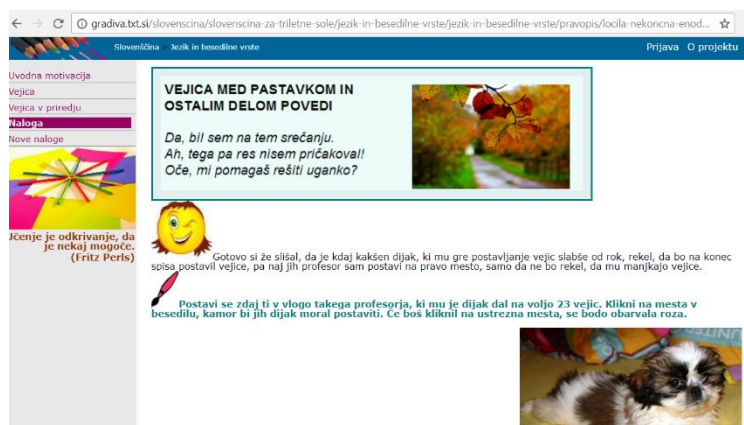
gradiva.txt.si/slovenscina/slovenscina-za-triletne-sole/jezik-in-besedilne-vrste/jezik-in-besedilne-vrste/pravopis/locila-nekoncna-enod...

Slovenščina Jezik in besedilne vrste

Prijava O projektu

Uvodna motivacija
Vejica
Vejica v priredju
Naloga
Nove naloge

Učenje je odkrivanje, da je nekaj mogoče. (Fritz Perls)

VEJICA MED PASTAVKOM IN OSTALIM DELOM POVEDI

Da, bil sem na tem srečanju.
Ah, tega pa res nisem pričakoval!
Oče, mi pomagaš rešiti uganko?

Gotovo si že slišal, da je kdaj kakšen dijak, ki mu gre postavljanje vejic slabše od rok, rekel, da bo na konec spisa postavil vejice, pa naj jih profesor sam postavi na pravo mesto, samo da ne bo rekel, da mu manjkajo vejice.

Postavi se zdaj ti v vlogo takega profesorja, ki mu je dijak dal na voljo 23 vejic. Klikni na mesta v besedilu, kamor bi jih dijak moral postaviti. Če boš kliknil na ustrezna mesta, se bodo obarvala roza.